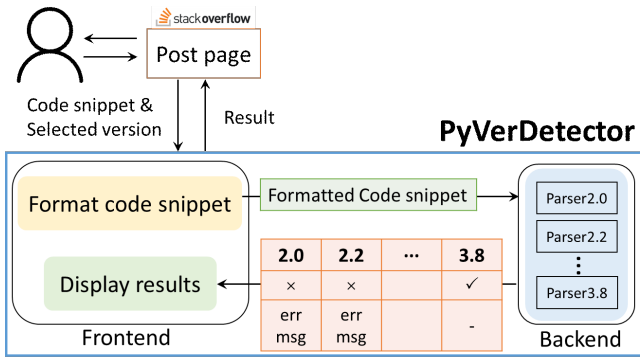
stackoverflow

Post page

Code snippet & Selected version

Result

PyVerDetector

Format code snippet

Formatted Code snippet

Parser2.0

Parser2.2

⋮

Parser3.8

| 2.0 | 2.2 | ··· | 3.8 |
|---|---|---|---|
| × | × | | ✓ |
| err msg | err msg | | - |

Display results

Frontend

Backend